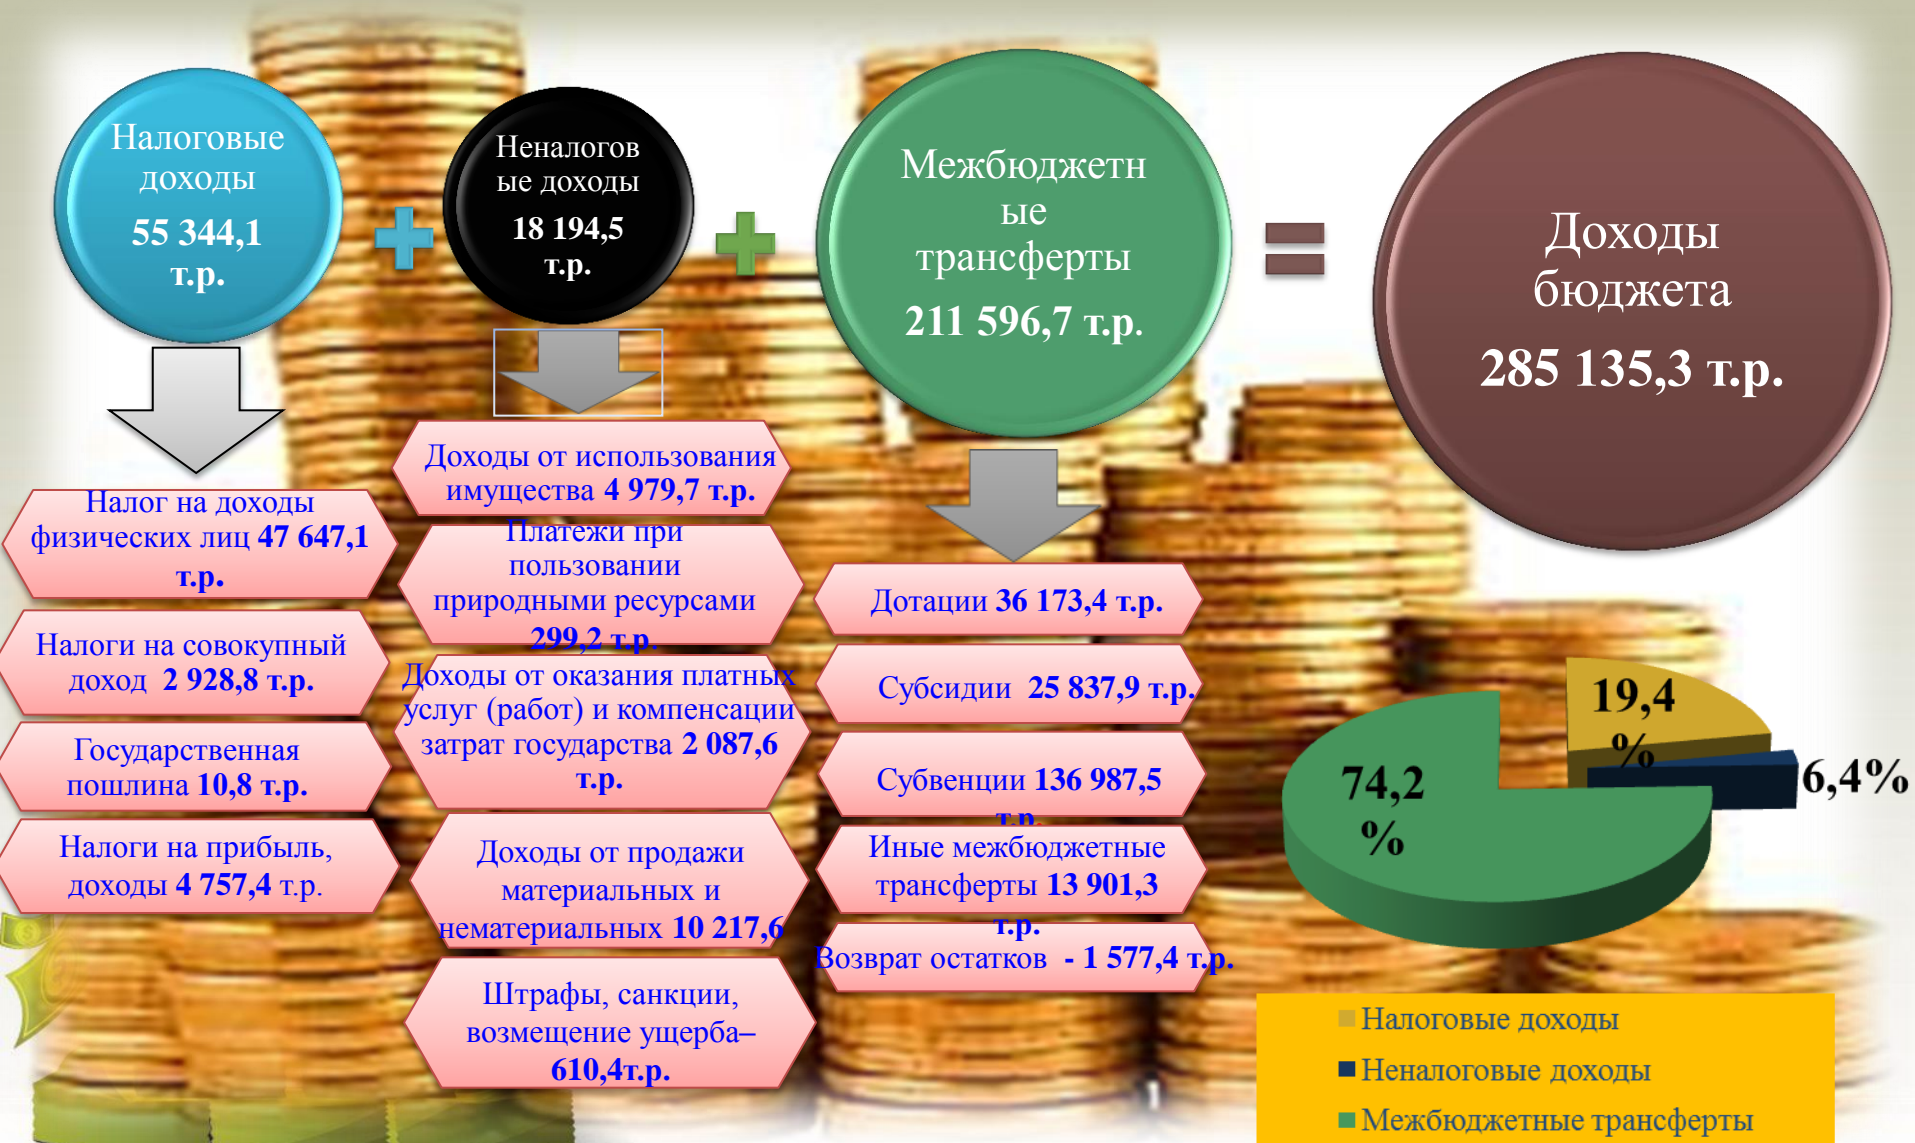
Налоговые доходы
55 344,1 т.р.

Неналоговые доходы
18 194,5 т.р.

Межбюджетные трансферты
211 596,7 т.р.

Доходы бюджета
285 135,3 т.р.

Налог на доходы физических лиц 47 647,1 т.р.

Налоги на совокупный доход 2 928,8 т.р.

Государственная пошлина 10,8 т.р.

Налоги на прибыль, доходы 4 757,4 т.р.

Доходы от использования имущества 4 979,7 т.р.

Платежи при пользовании природными ресурсами 299,2 т.р.

Доходы от оказания платных услуг (работ) и компенсации затрат государства 2 087,6 т.р.

Доходы от продажи материальных и нематериальных 10 217,6

Штрафы, санкции, возмещение ущерба– 610,4т.р.

Дотации 36 173,4 т.р.

Субсидии 25 837,9 т.р.

Субвенции 136 987,5 т.р.

Иные межбюджетные трансферты 13 901,3 т.р.

Возврат остатков - 1 577,4 т.р.

19,4 %
6,4%
74,2 %

Налоговые доходы
Неналоговые доходы
Межбюджетные трансферты